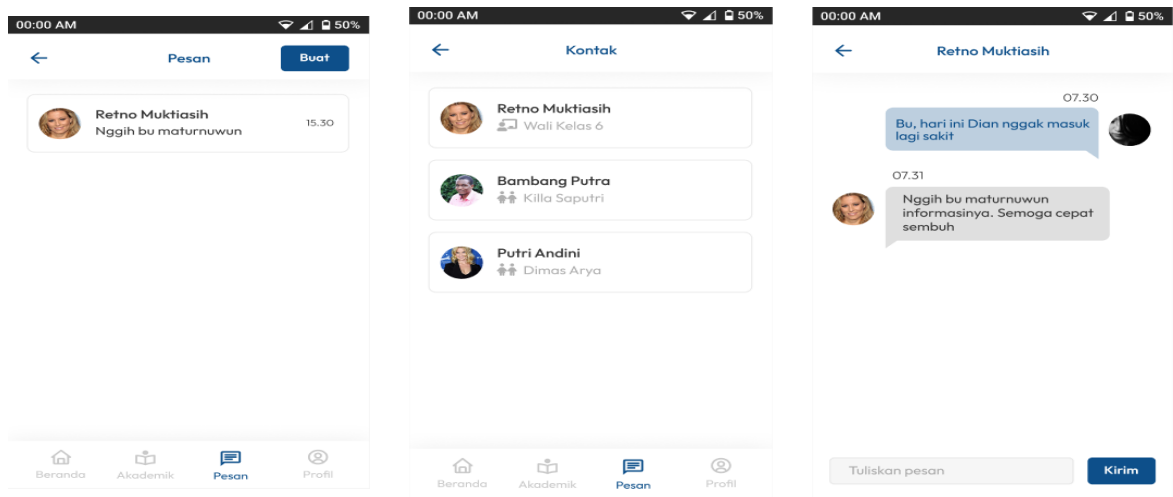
00:00 AM
50%

Pesan
Buat

Retno Muktiasih
Nggih bu maturnuwun
15.30

Beranda
Akademik
Pesan
Profil

00:00 AM
50%

Kontak

Retno Muktiasih
Wali Kelas 6

Bambang Putra
Killa Saputri

Putri Andini
Dimas Arya

Beranda
Akademik
Pesan
Profil

00:00 AM
50%

Retno Muktiasih

07.30
Bu, hari ini Dian nggak masuk lagi sakit

07.31
Nggih bu maturnuwun informasinya. Semoga cepat sembuh

Tuliskan pesan
Kirim